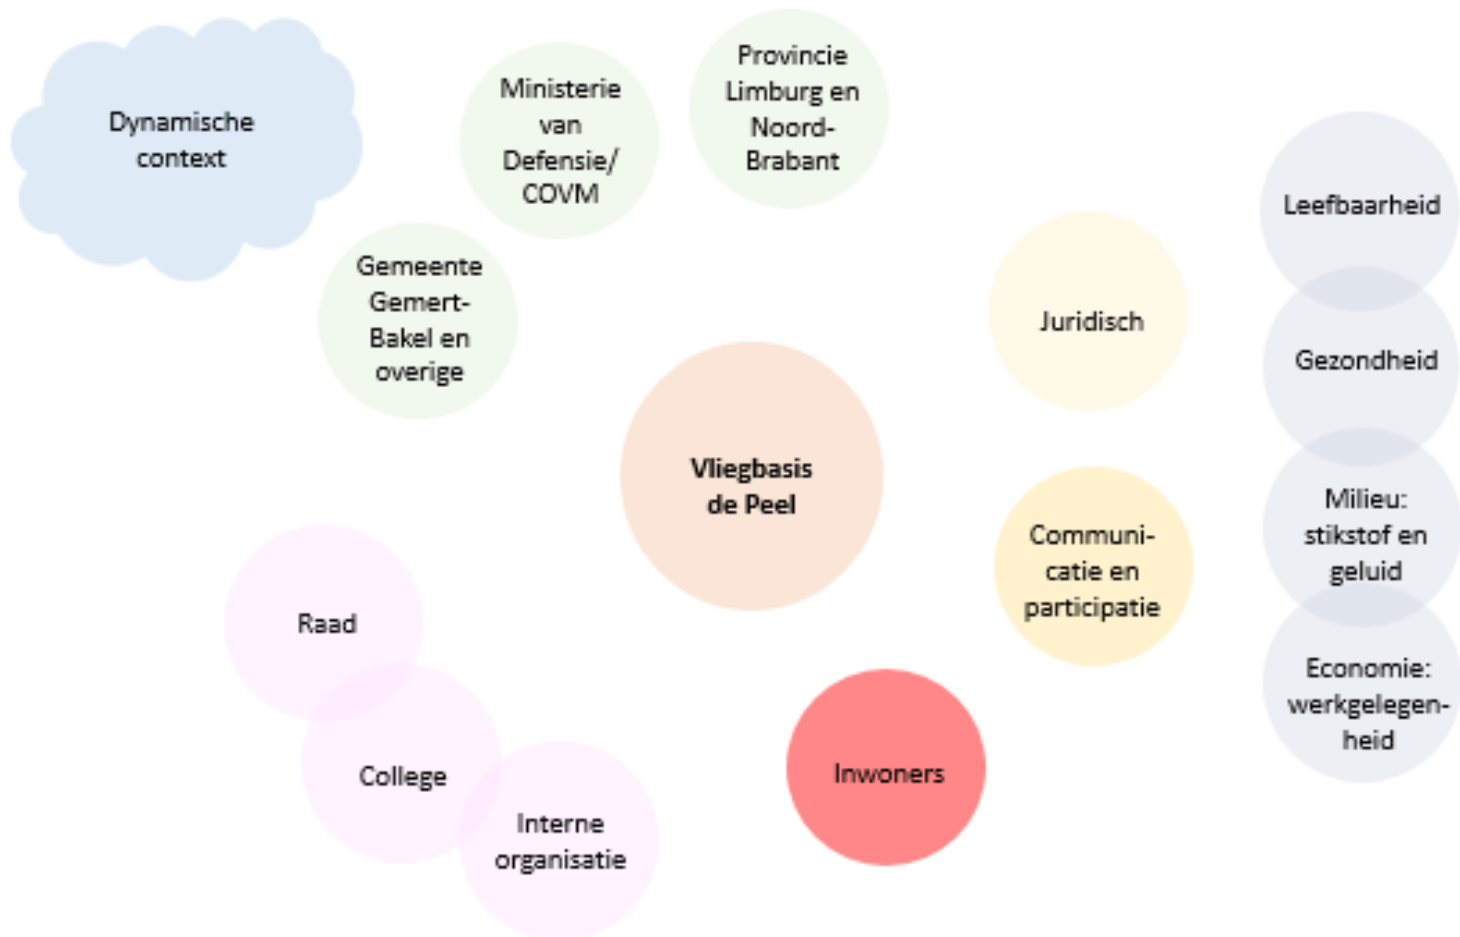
Dynamische context

Ministerie van Defensie/ COVM

Provincie Limburg en Noord-Brabant

Leefbaarheid

Gemeente Gemert-Bakel en overige

Juridisch

Gezondheid

Vliegbasis de Peel

Milieu: stikstof en geluid

Communicatie en participatie

Raad

Economie: werkgelegenheid

College

Inwoners

Interne organisatie